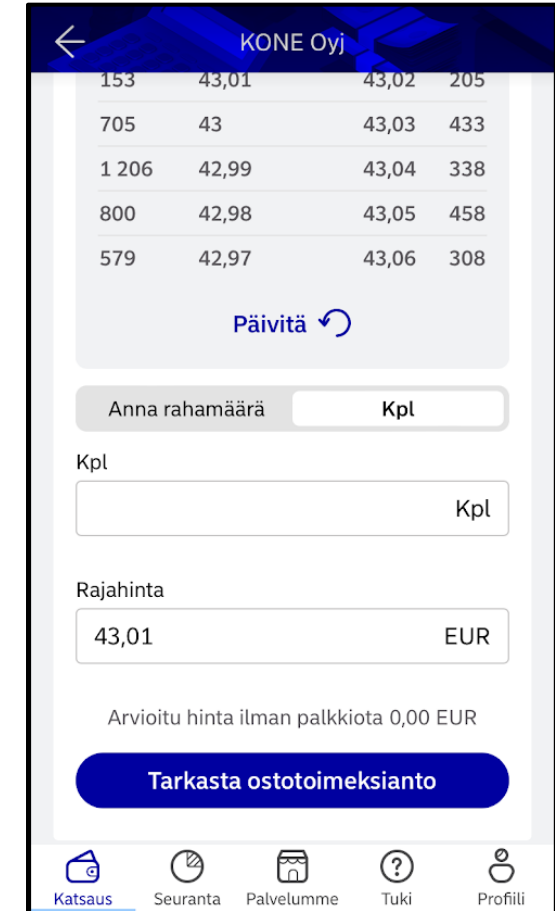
KONE Oyj

| | | | |
|---|---|---|---|
| 153 | 43,01 | 43,02 | 205 |
| 705 | 43 | 43,03 | 433 |
| 1 206 | 42,99 | 43,04 | 338 |
| 800 | 42,98 | 43,05 | 458 |
| 579 | 42,97 | 43,06 | 308 |

Päivitä

Anna rahamäärä Kpl

Kpl

Kpl

Rajahinta

43,01 EUR

Arvioitu hinta ilman palkkiota 0,00 EUR

Tarkasta ostotoimeksianto

Katsaus Seuranta Palvelumme Tuki Profiili